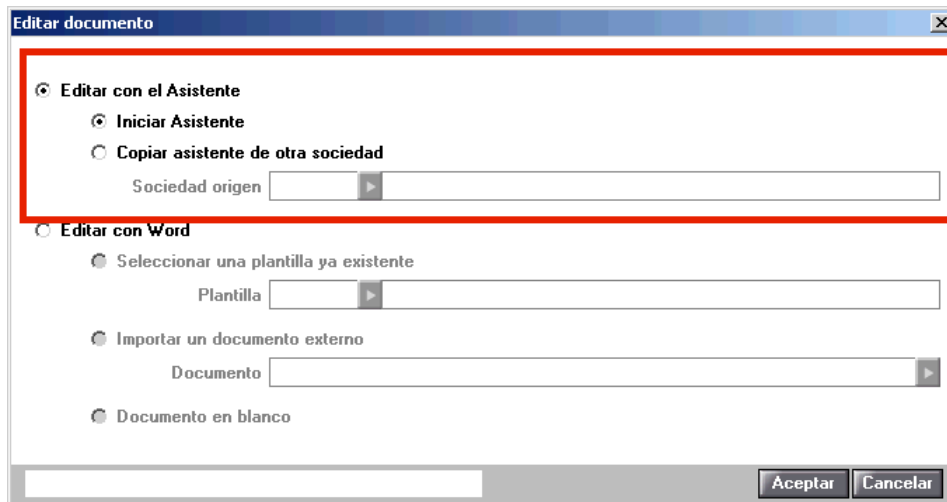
Editar documento

Editar con el Asistente

Iniciar Asistente

Copiar asistente de otra sociedad

Sociedad origen

Editar con Word

Seleccionar una plantilla ya existente

Plantilla

Importar un documento externo

Documento

Documento en blanco

Aceptar Cancelar